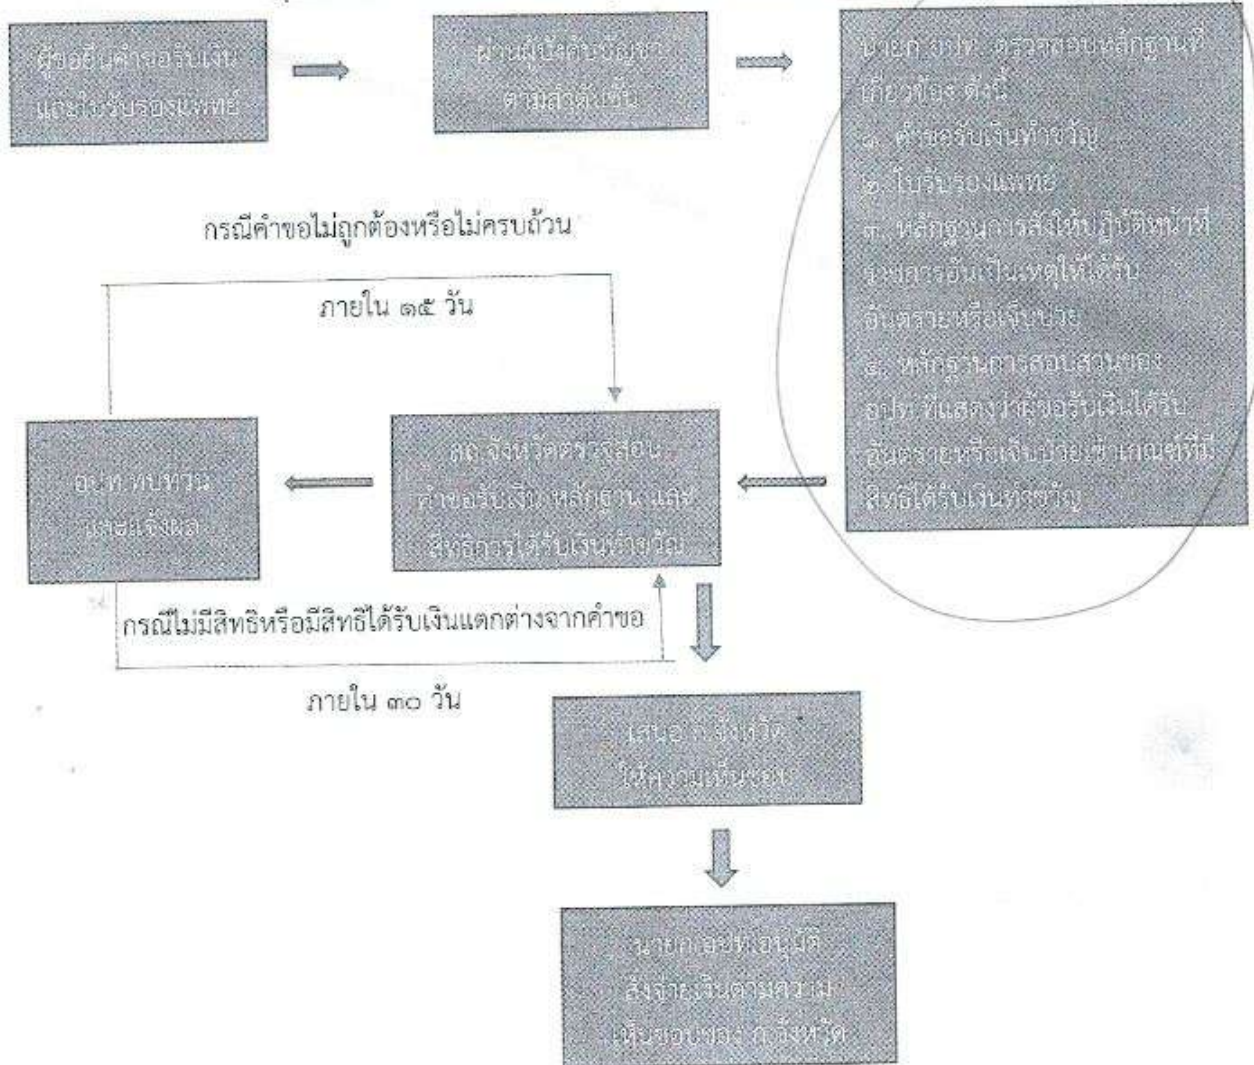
ผู้ขอยื่นคำขอรับเงิน และใบรับรองแพทย์

ผ่านผู้บังคับบัญชา ตามลำดับชั้น

นายก อปท. ตรวจสอบหลักฐานที่เกี่ยวข้อง ดังนี้
๑. คำขอรับเงินทำขวัญ
๒. ใบรับรองแพทย์
๓. หลักฐานการสั่งให้ปฏิบัติหน้าที่ราชการอันเป็นเหตุให้ได้รับอันตรายหรือเจ็บป่วย
๔. หลักฐานการสอบสวนของ อปท. ที่แสดงว่าผู้ขอรับเงินได้รับอันตรายหรือเจ็บป่วยเข้าเกณฑ์ที่มีสิทธิได้รับเงินทำขวัญ

กรณีคำขอไม่ถูกต้องหรือไม่ครบถ้วน

ภายใน ๑๕ วัน

อปท. ทบทวน และแจ้งผล

สถ.จังหวัดตรวจสอบคำขอรับเงิน หลักฐาน และสิทธิการได้รับเงินทำขวัญ

กรณีไม่มีสิทธิหรือมีสิทธิได้รับเงินแตกต่างจากคำขอ

ภายใน ๓๐ วัน

เสนอ ก.จังหวัด ให้ความเห็นชอบ

นายก อปท. อนุมัติ สั่งจ่ายเงินตามความเห็นชอบของ ก.จังหวัด